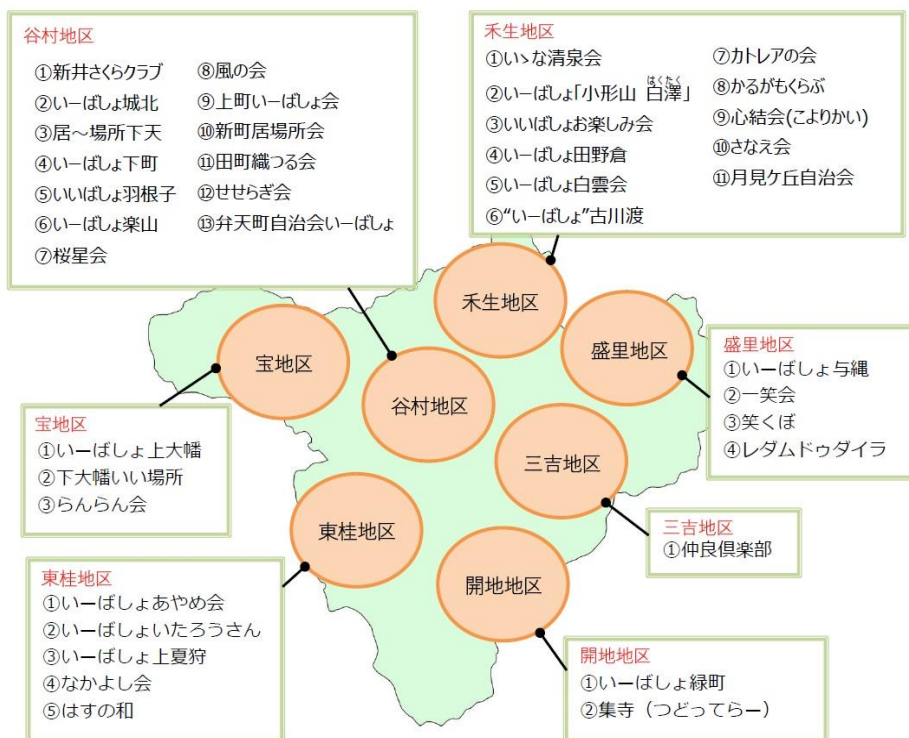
谷村地区
①新井さくらクラブ
②いーばしょ城北
③居～場所下天
④いーばしょ下町
⑤いいばしょ羽根子
⑥いーばしょ楽山
⑦桜星会
⑧風の会
⑨上町いーばしょ会
⑩新町居場所会
⑪田町織つる会
⑫せせらぎ会
⑬弁天町自治会いーばしょ

禾生地区
①いゝな清泉会
②いーばしょ「小形山 白澤（はくたく）」
③いいばしょお楽しみ会
④いーばしょ田野倉
⑤いーばしょ白雲会
⑥“いーばしょ”古川渡
⑦カトレアの会
⑧かるがもくらぶ
⑨心結会(こよりかい)
⑩さなえ会
⑪月見ケ丘自治会

禾生地区
盛里地区
宝地区
谷村地区
三吉地区
東桂地区
開地地区

盛里地区
①いーばしょ与縄
②一笑会
③笑くぼ
④レダムドゥダイラ

宝地区
①いーばしょ上大幡
②下大幡いい場所
③らんらん会

三吉地区
①仲良倶楽部

東桂地区
①いーばしょあやめ会
②いーばしょいたろうさん
③いーばしょ上夏狩
④なかよし会
⑤はすの和

開地地区
①いーばしょ緑町
②集寺（つどってらー）